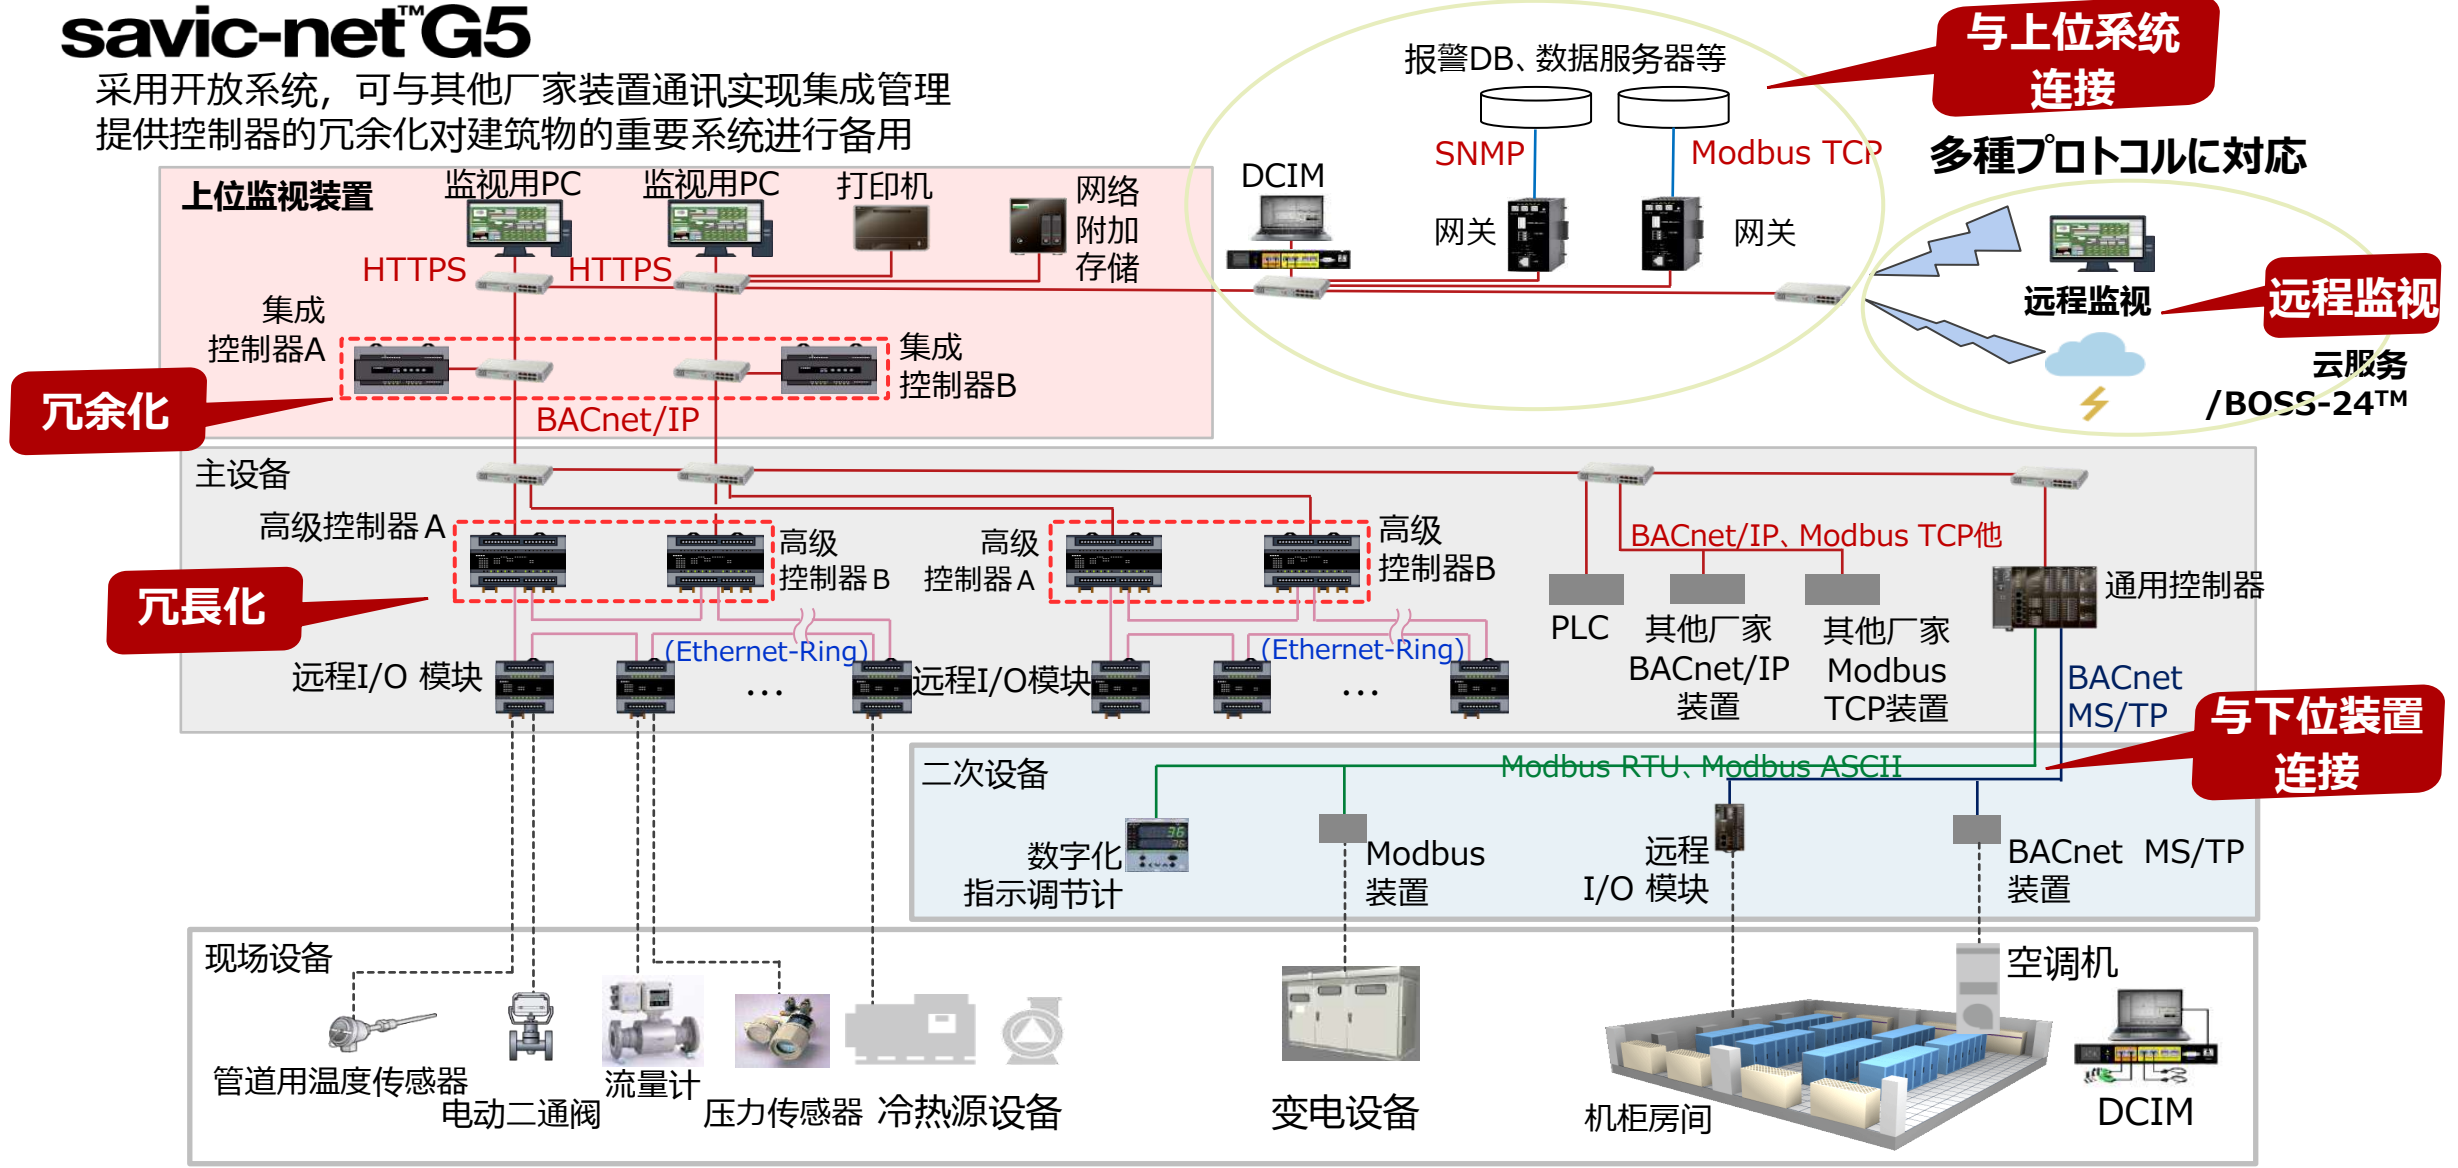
savic-net™G5
采用开放系统，可与其他厂家装置通讯实现集成管理
提供控制器的冗余化对建筑物的重要系统进行备用

报警DB、数据服务器等
与上位系统连接
SNMP
Modbus TCP
多種プロトコルに対応
DCIM
网关
网关
上位监视装置
监视用PC
监视用PC
打印机
网络附加存储
HTTPS
HTTPS
远程监视
远程监视
云服务/BOSS-24™
集成控制器A
集成控制器B
冗余化
BACnet/IP
主设备
高级控制器 A
高级控制器 B
高级控制器 A
高级控制器B
BACnet/IP、Modbus TCP他
通用控制器
冗長化
(Ethernet-Ring)
(Ethernet-Ring)
远程I/O 模块
...
远程I/O模块
...
PLC
其他厂家 BACnet/IP 装置
其他厂家 Modbus TCP装置
BACnet MS/TP
与下位装置连接
二次设备
Modbus RTU、Modbus ASCII
数字化指示调节计
Modbus 装置
远程 I/O 模块
BACnet MS/TP 装置
现场设备
空调机
管道用温度传感器
电动二通阀
流量计
压力传感器
冷热源设备
变电设备
机柜房间
DCIM